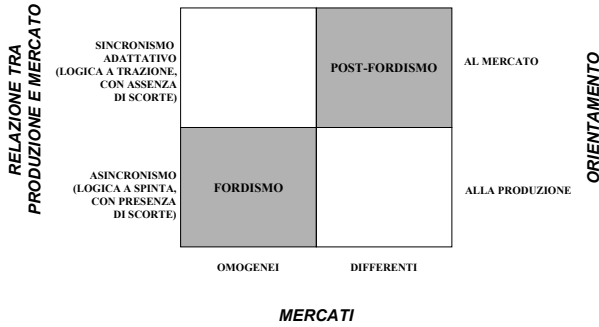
RELAZIONE TRA PRODUZIONE E MERCATO

SINCRONISMO ADATTATIVO (LOGICA A TRAZIONE, CON ASSENZA DI SCORTE)

POST-FORDISMO

AL MERCATO

ASINCRONISMO (LOGICA A SPINTA, CON PRESENZA DI SCORTE)

FORDISMO

ALLA PRODUZIONE

ORIENTAMENTO

OMOGENEI

DIFFERENTI

MERCATI